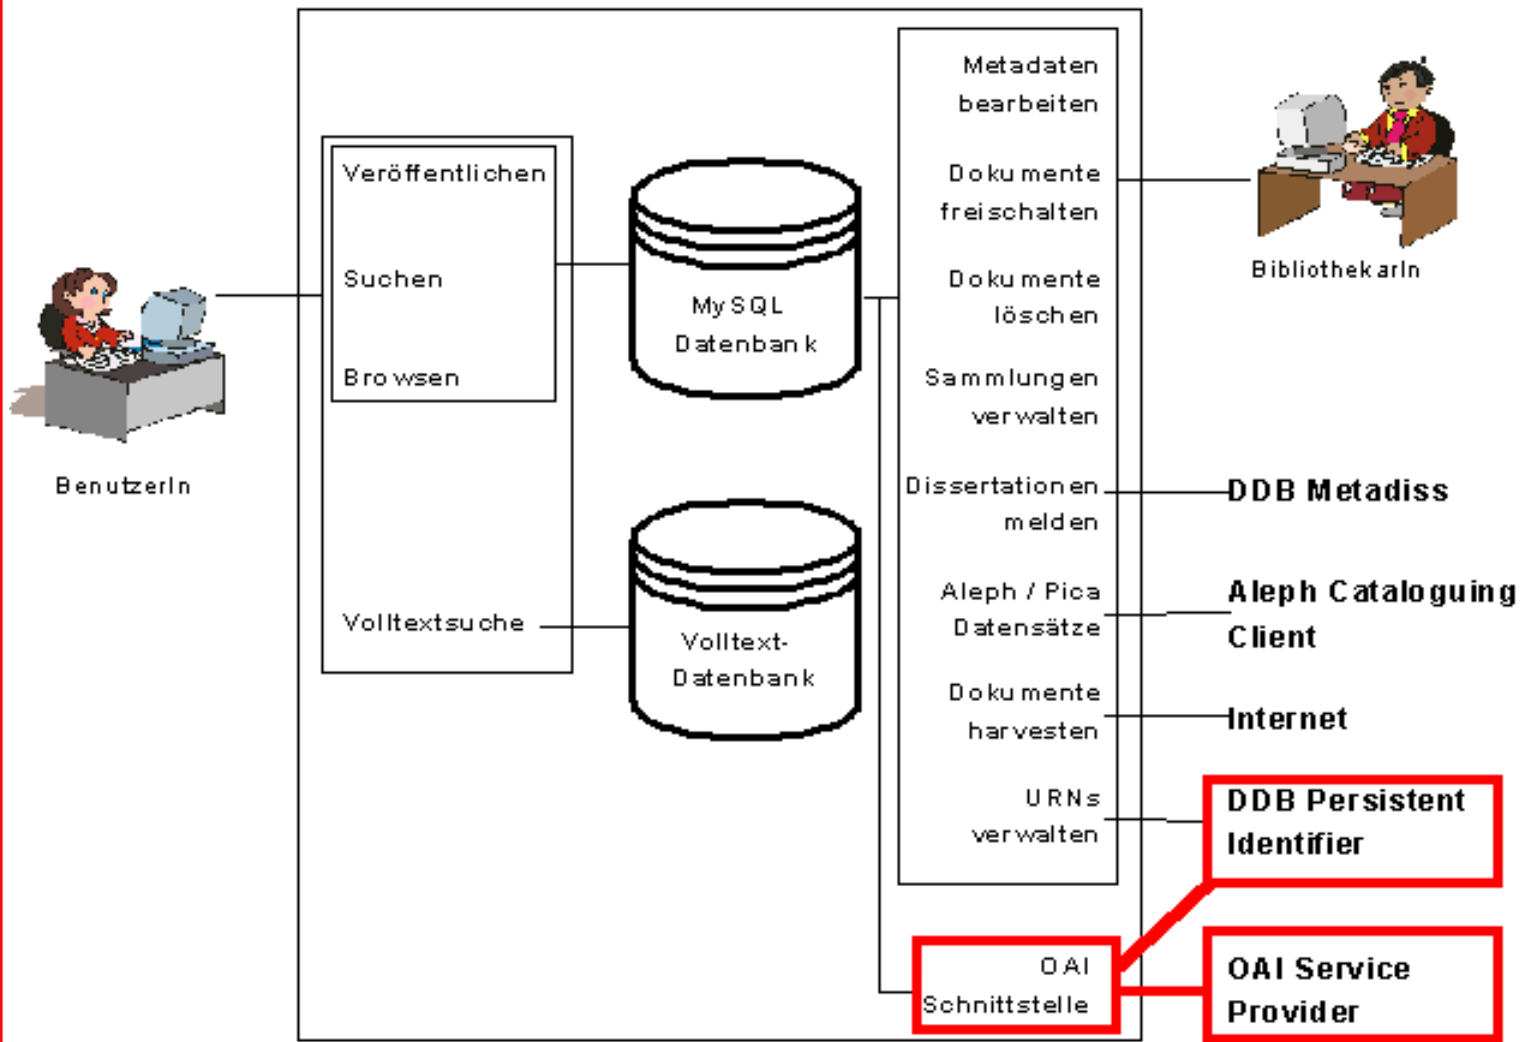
BenutzerIn

Veröffentlichen

Suchen

Browsen

Volltextsuche

MySQL Datenbank

Volltext-Datenbank

Metadaten bearbeiten

Dokumente freischalten

Dokumente löschen

Sammlungen verwalten

Dissertationen melden

Aleph / Pica Datensätze

Dokumente harvesten

URNs verwalten

OAI Schnittstelle

BibliothekarIn

DDB Metadiss

Aleph Cataloguing Client

Internet

DDB Persistent Identifier

OAI Service Provider